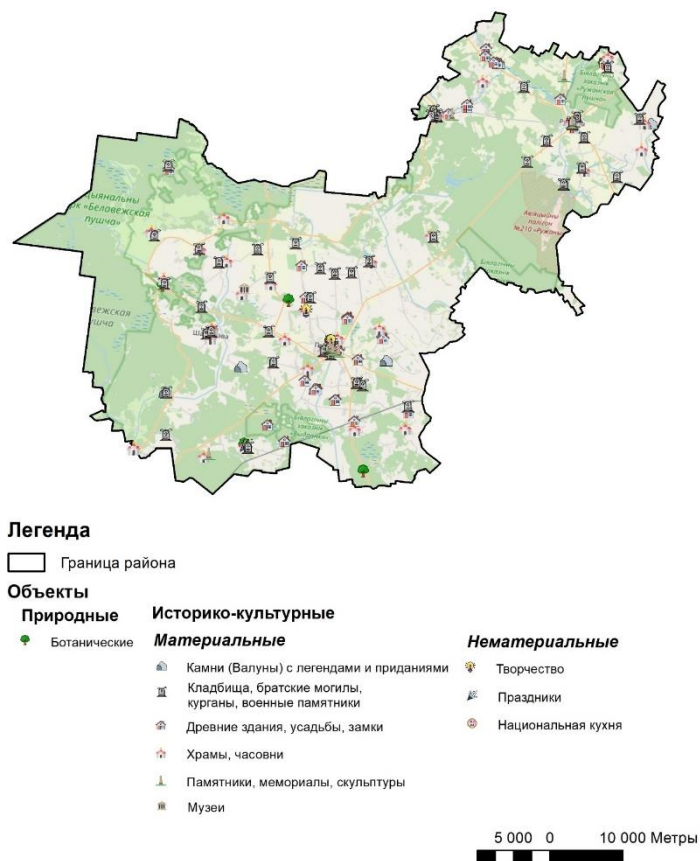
Легенда

Граница района

Объекты

Природные

Ботанические

Историко-культурные

Материальные

Камни (Валуны) с легендами и приданиями

Кладбища, братские могилы, курганы, военные памятники

Древние здания, усадьбы, замки

Храмы, часовни

Памятники, мемориалы, скульптуры

Музеи

Нематериальные

Творчество

Праздники

Национальная кухня

5 000 0 10 000 Метры